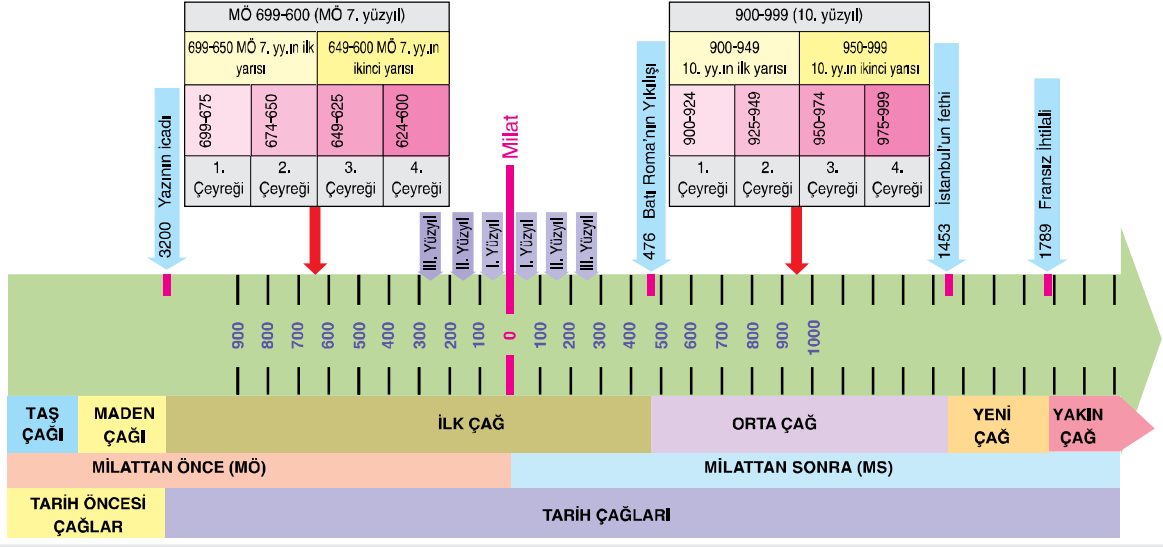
MÖ 699-600 (MÖ 7. yüzyıl)

| 699-650 MÖ 7. yy.ın ilk yarısı | | 649-600 MÖ 7. yy.ın ikinci yarısı | |
|---|---|---|---|
| 699-675 | 674-650 | 649-625 | 624-600 |
| 1. Çeyreği | 2. Çeyreği | 3. Çeyreği | 4. Çeyreği |

900-999 (10. yüzyıl)

| 900-949 10. yy.ın ilk yarısı | | 950-999 10. yy.ın ikinci yarısı | |
|---|---|---|---|
| 900-924 | 925-949 | 950-974 | 975-999 |
| 1. Çeyreği | 2. Çeyreği | 3. Çeyreği | 4. Çeyreği |

3200 Yazının icadı

Milat

III. Yüzyıl
II. Yüzyıl
I. Yüzyıl
I. Yüzyıl
II. Yüzyıl
III. Yüzyıl

476 Batı Roma'nın Yıkılışı

1453 İstanbul'un fethi

1789 Fransız İhtilali

900 800 700 600 500 400 300 200 100 0 100 200 300 400 500 600 700 800 900 1000

TAŞ ÇAĞI
MADEN ÇAĞI
İLK ÇAĞ
ORTA ÇAĞ
YENİ ÇAĞ
YAKIN ÇAĞ

MİLATTAN ÖNCE (MÖ)
MİLATTAN SONRA (MS)

TARİH ÖNCESİ ÇAĞLAR
TARİH ÇAĞLARI